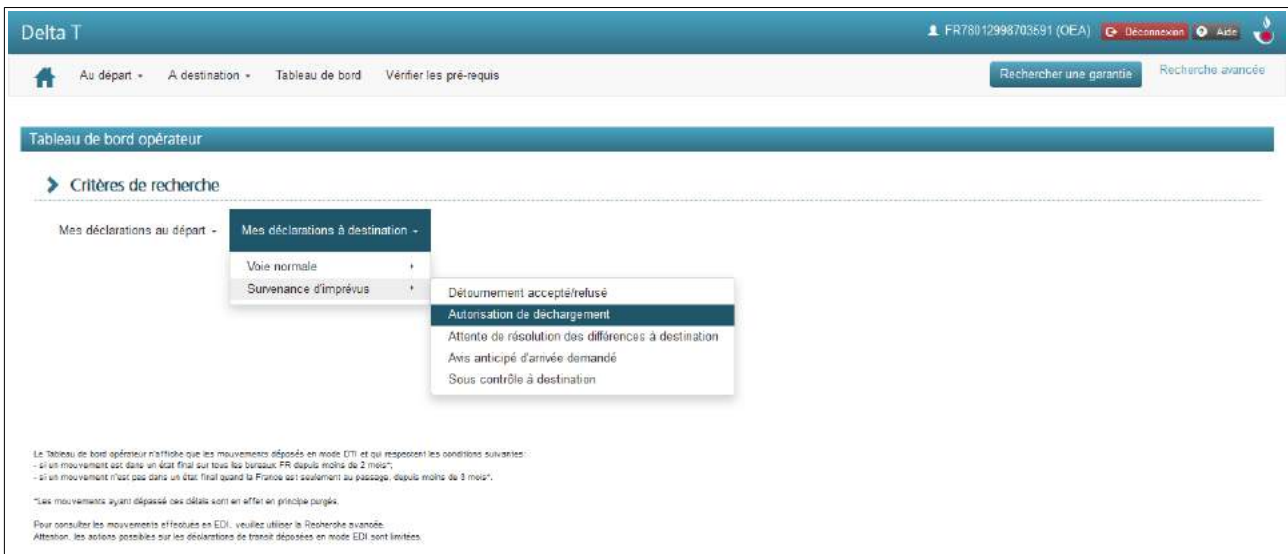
Delta T

FR78012998703691 (OEA) Déconnexion Aide

Au départ ▾ A destination ▾ Tableau de bord Vérifier les pré-requis

Rechercher une garantie Recherche avancée

Tableau de bord opérateur

Critères de recherche

Mes déclarations au départ ▾ Mes déclarations à destination ▾

Voie normale
Survenance d'imprévus

Détournement accepté/refusé
Autorisation de déchargement
Attente de résolution des différences à destination
Avis anticipé d'arrivée demandé
Sous contrôle à destination

Le Tableau de bord opérateur n'affiche que les mouvements déposés en mode DTI et qui respectent les conditions suivantes :
- si un mouvement est dans un état final sur tous les bureaux FR depuis moins de 2 mois*;
- si un mouvement n'est pas dans un état final quand la France est seulement au passage, depuis moins de 3 mois*.

*Les mouvements ayant dépassé ces délais sont en effet en principe purgés.

Pour consulter les mouvements effectués en EDI, veuillez utiliser la Recherche avancée.
Attention, les actions possibles sur les déclarations de transit déposées en mode EDI sont limitées.